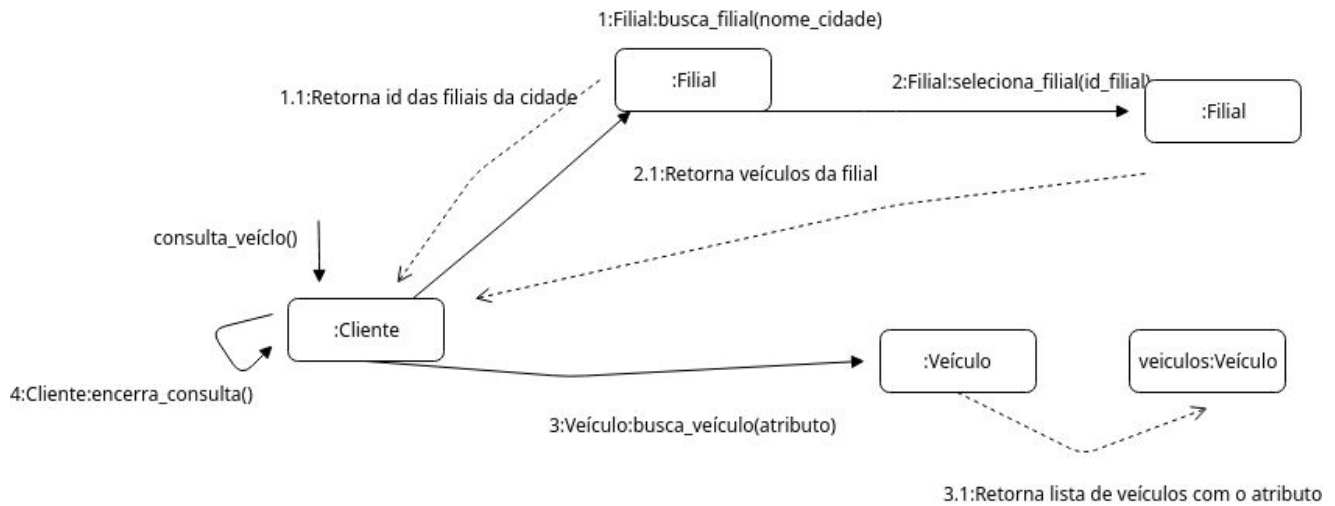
1:Filial:busca_filial(nome_cidade)

1.1:Retorna id das filiais da cidade

:Filial

2:Filial:seleciona_filial(id_filial)

:Filial

2.1:Retorna veículos da filial

consulta_veíclo()

:Cliente

4:Cliente:encerra_consulta()

:Veículo

veiculos:Veículo

3:Veículo:busca_veículo(atributo)

3.1:Retorna lista de veículos com o atributo